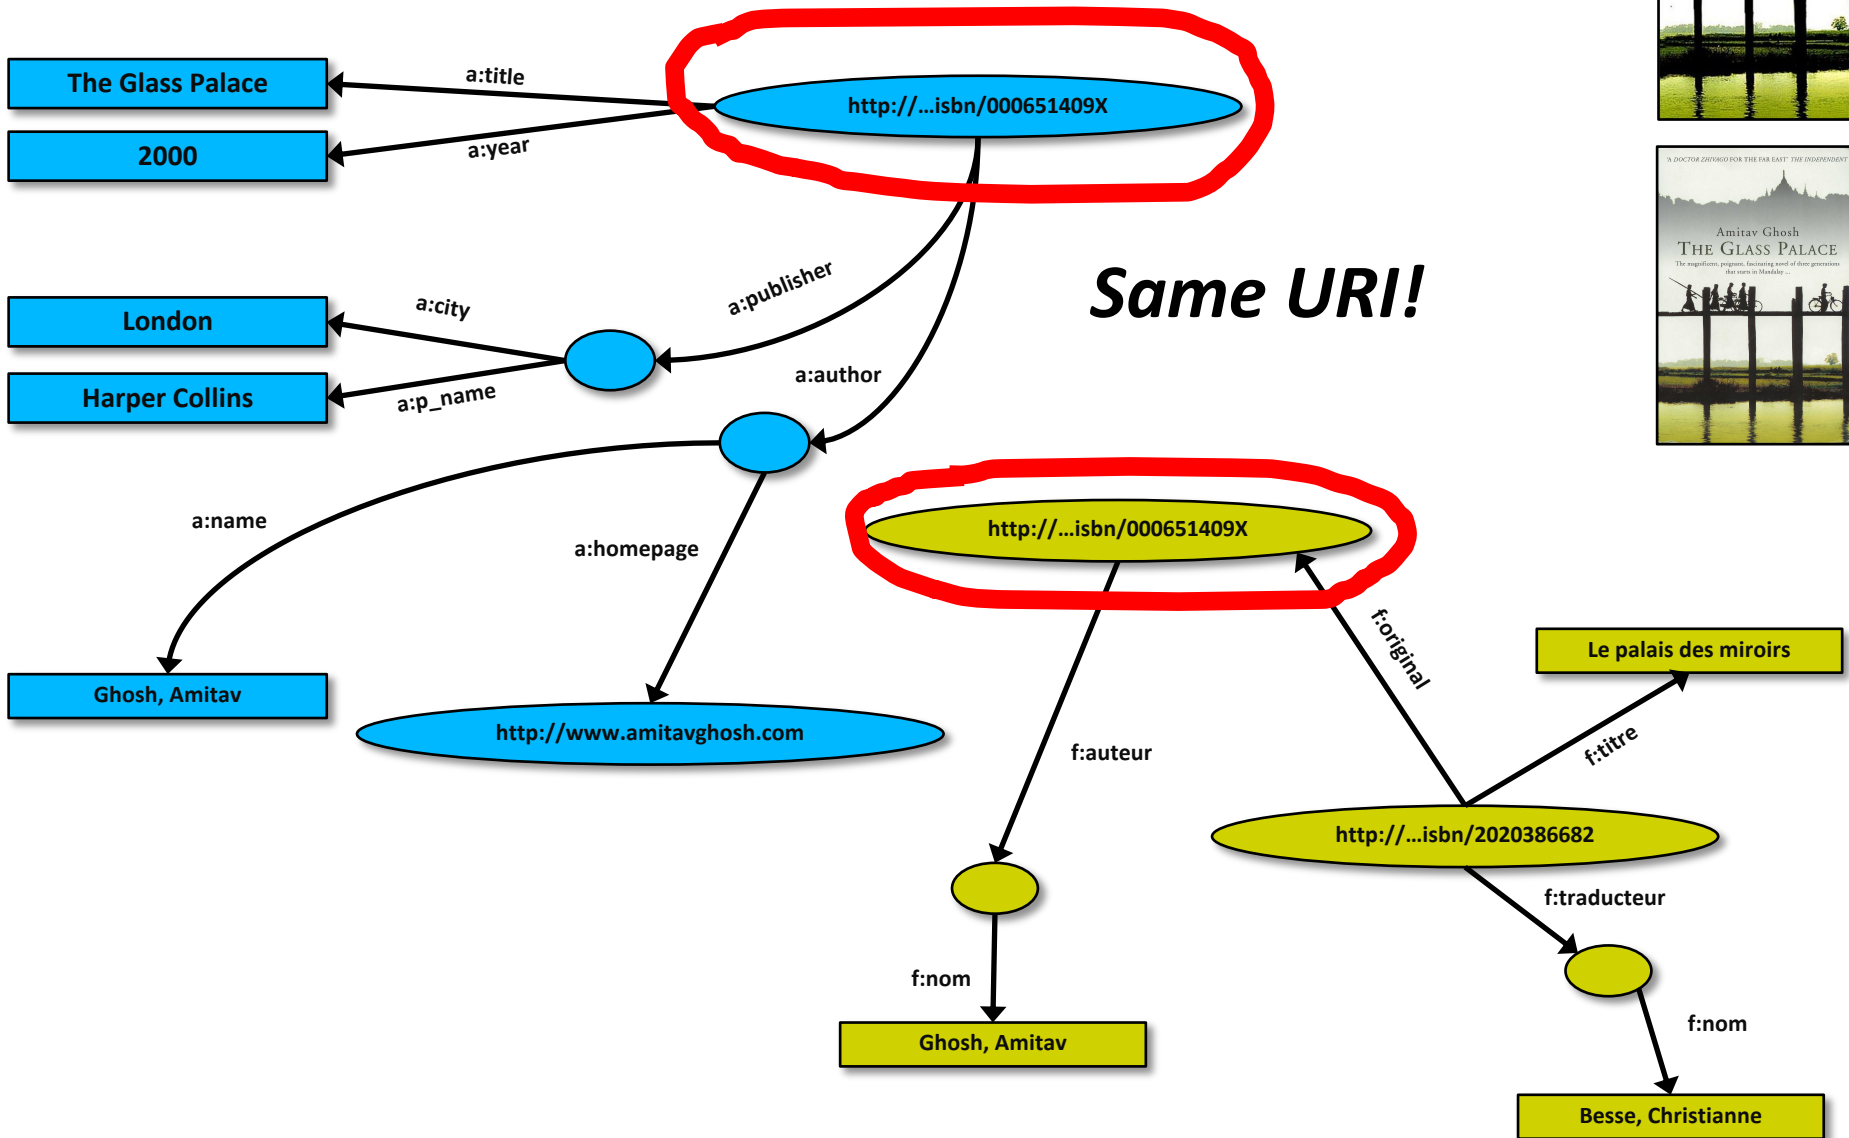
The Glass Palace

a:title

http://…isbn/000651409X

2000

a:year

Same URI!

'A DOCTOR ZHIVAGO FOR THE FAR EAST' THE INDEPENDENT

Amitav Ghosh
THE GLASS PALACE

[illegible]

London

a:city

a:publisher

Harper Collins

a:p_name

a:author

a:name

a:homepage

http://…isbn/000651409X

Ghosh, Amitav

http://www.amitavghosh.com

f:original

Le palais des miroirs

f:auteur

f:titre

http://…isbn/2020386682

f:traducteur

f:nom

Ghosh, Amitav

f:nom

Besse, Christianne